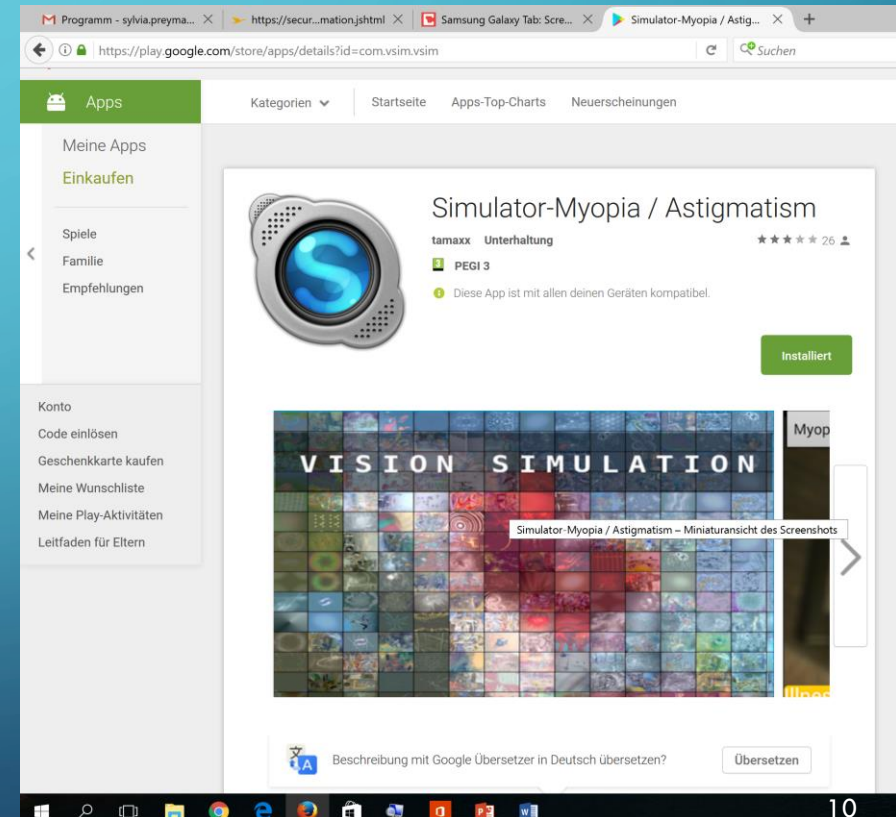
Programm - sylvia.preyma... ×
https://secur...mation.jshtml ×
Samsung Galaxy Tab: Scre... ×
Simulator-Myopia / Astig... ×
+

https://play.google.com/store/apps/details?id=com.vsim.vsim
Suchen

Apps
Kategorien
Startseite
Apps-Top-Charts
Neuerscheinungen

Meine Apps
Einkaufen

Spiele
Familie
Empfehlungen

Konto
Code einlösen
Geschenkkarte kaufen
Meine Wunschliste
Meine Play-Aktivitäten
Leitfaden für Eltern

Simulator-Myopia / Astigmatism
tamaxx Unterhaltung
★★★★★ 26
PEGI 3
Diese App ist mit allen deinen Geräten kompatibel.

Installiert

VISION SIMULATION
Simulator-Myopia / Astigmatism – Miniaturansicht des Screenshots
Myop

Beschreibung mit Google Übersetzer in Deutsch übersetzen?
Übersetzen

10